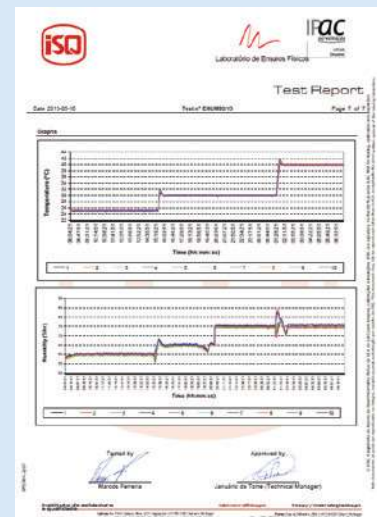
iSQ

Laboratório de Ensaios Físicos

IPAC

Test Report

Date 2011-05-16

Test nº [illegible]

Page 1 of 1

Graphs

Temperature (°C)

Time (hh:mm:ss)

Humidity (%hr)

Time (hh:mm:ss)

Tested by

Marcos Ferreira

Approved by

Januário da Torre (Technical Manager)

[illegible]